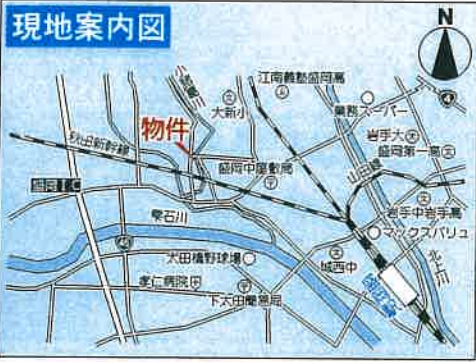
現地案内図

N

江南義塾盛岡高

業務スーパー

大新小

物件

岩手大

秋田新幹線

盛岡第一高

盛岡中屋敷局

山田線

盛岡IC

岩手中岩手高

雫石川

マックスバリュ

46

太田橋野球場

城西中

盛岡駅

孝仁病院

北上川

下太田郵便局